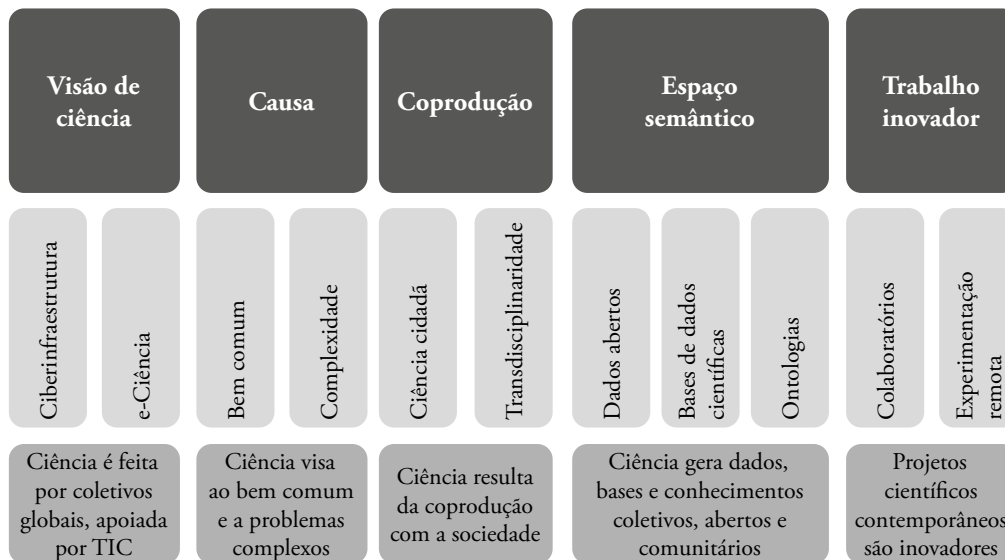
Visão de ciência

Ciberinfraestrutura

e-Ciência

Ciência é feita por coletivos globais, apoiada por TIC

Causa

Bem comum

Complexidade

Ciência visa ao bem comum e a problemas complexos

Coprodução

Ciência cidadã

Transdisciplinaridade

Ciência resulta da coprodução com a sociedade

Espaço semântico

Dados abertos

Bases de dados científicas

Ontologias

Ciência gera dados, bases e conhecimentos coletivos, abertos e comunitários

Trabalho inovador

Colaboratórios

Experimentação remota

Projetos científicos contemporâneos são inovadores